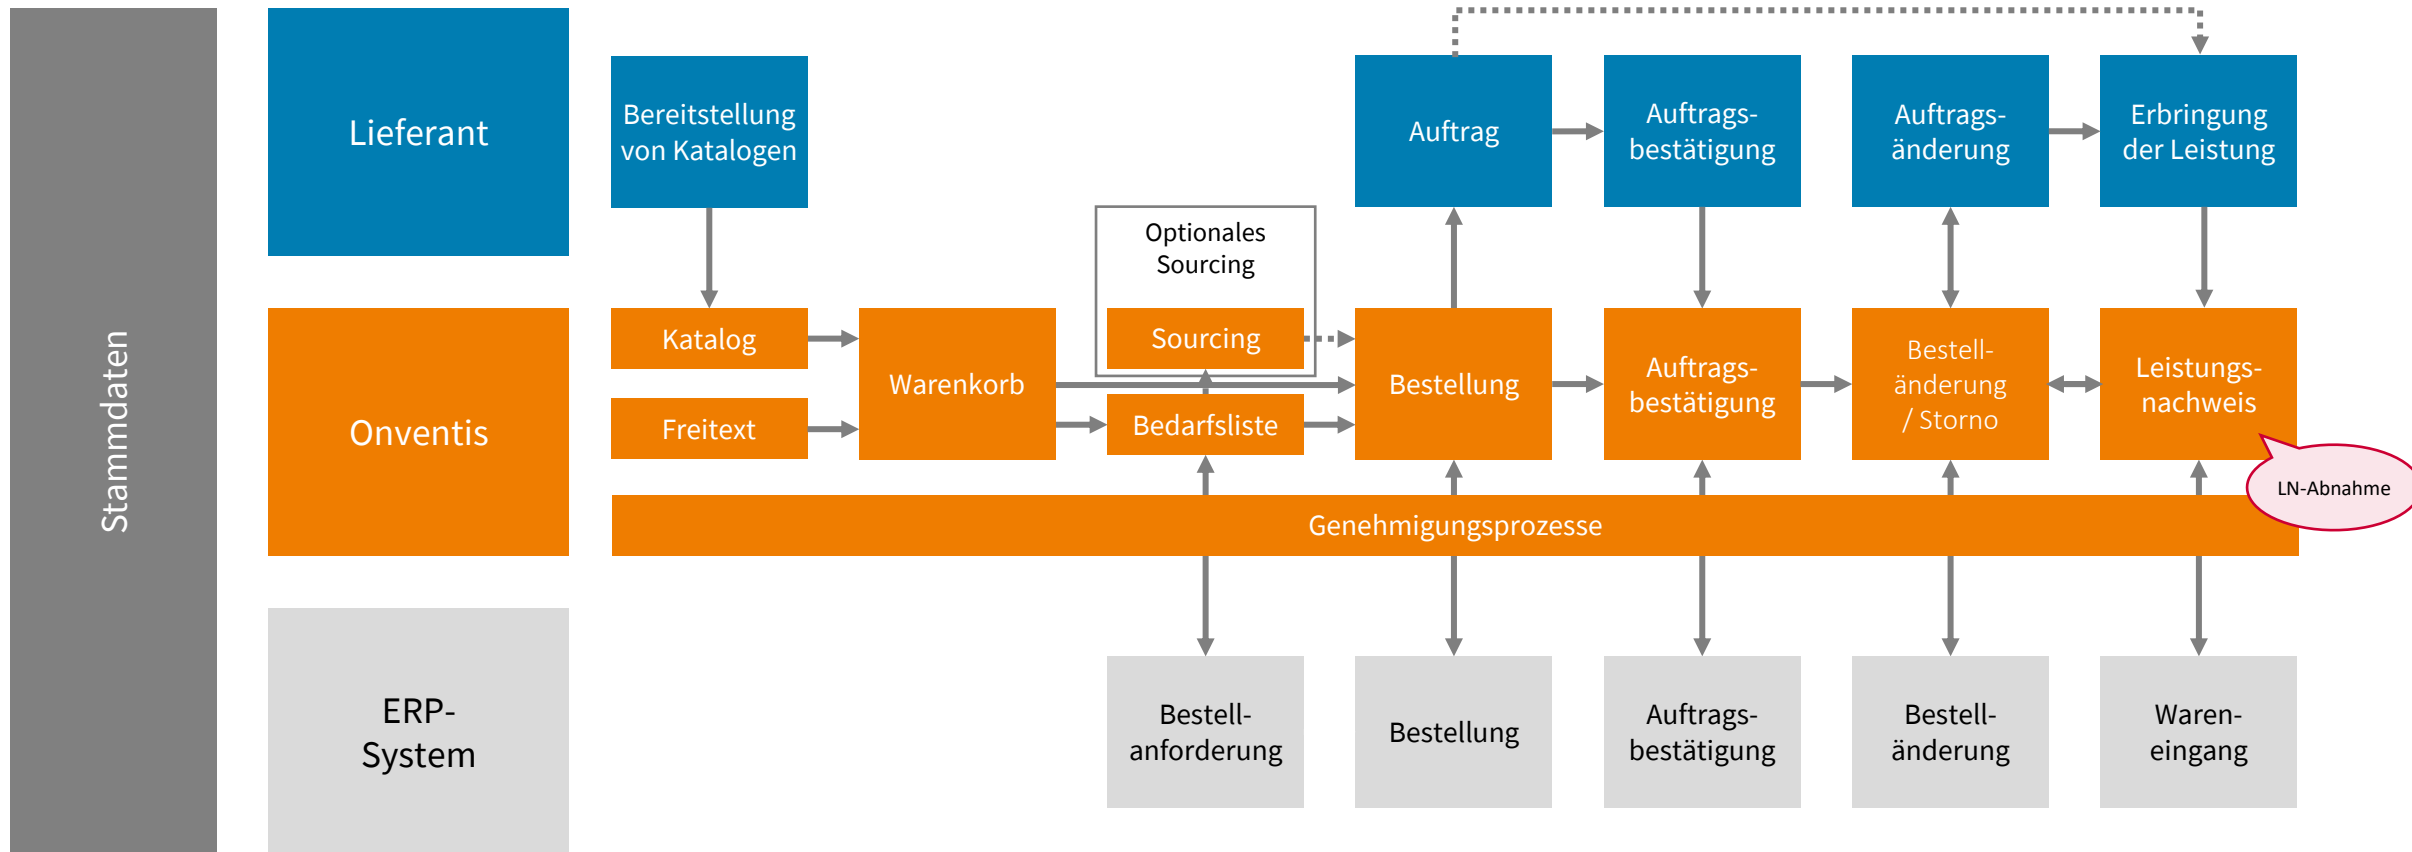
Stammdaten

Lieferant

Bereitstellung von Katalogen

Auftrag

Auftragsbestätigung

Auftragsänderung

Erbringung der Leistung

Optionales Sourcing

Onventis

Katalog

Freitext

Warenkorb

Sourcing

Bedarfsliste

Bestellung

Auftragsbestätigung

Bestelländerung / Storno

Leistungsnachweis

LN-Abnahme

Genehmigungsprozesse

ERP-System

Bestellanforderung

Bestellung

Auftragsbestätigung

Bestelländerung

Wareneingang